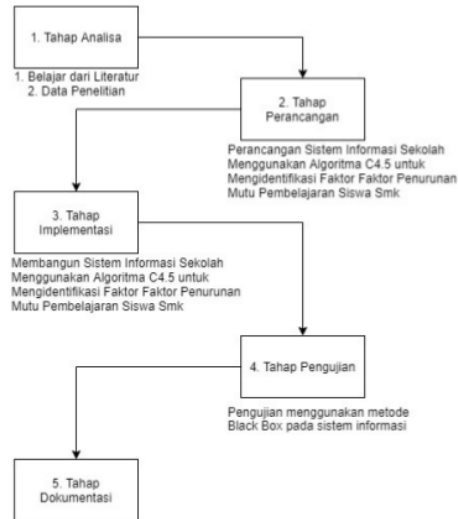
1. Tahap Analisa

1. Belajar dari Literatur
2. Data Penelitian

2. Tahap Perancangan

Perancangan Sistem Informasi Sekolah Menggunakan Algoritma C4.5 untuk Mengidentifikasi Faktor Faktor Penurunan Mutu Pembelajaran Siswa Smk

3. Tahap Implementasi

Membangun Sistem Informasi Sekolah Menggunakan Algoritma C4.5 untuk Mengidentifikasi Faktor Faktor Penurunan Mutu Pembelajaran Siswa Smk

4. Tahap Pengujian

Pengujian menggunakan metode Black Box pada sistem informasi

5. Tahap Dokumentasi